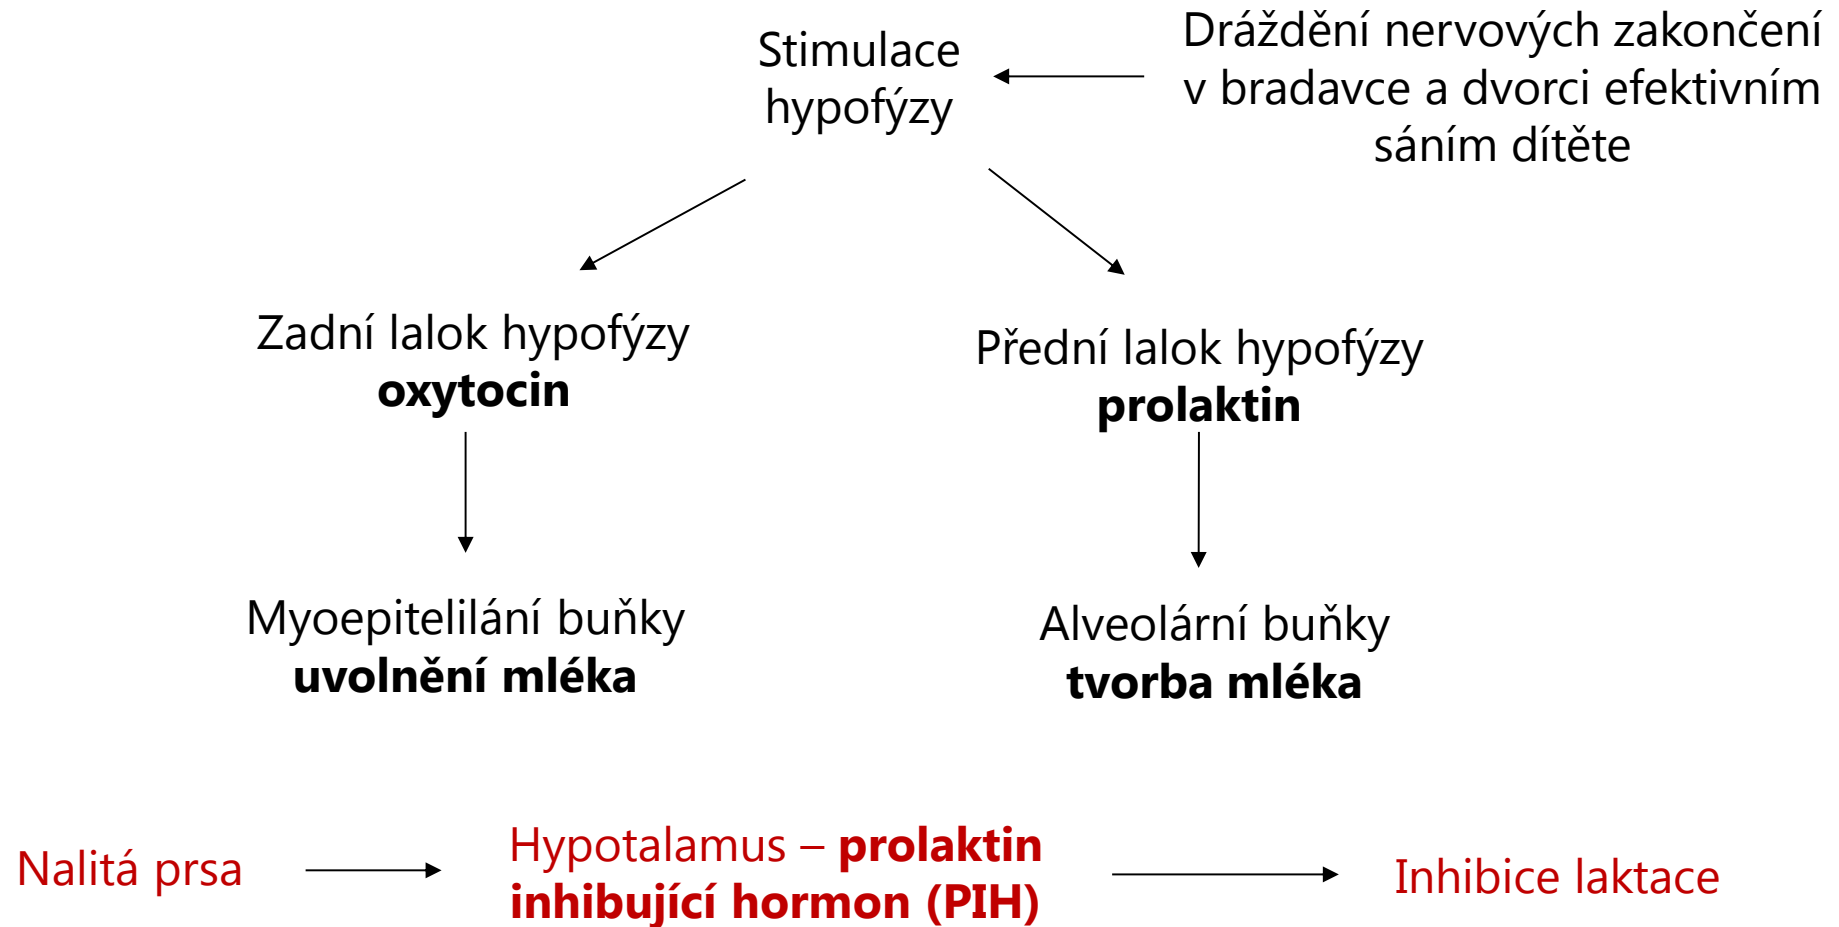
Stimulace hypofýzy

Dráždění nervových zakončení v bradavce a dvorci efektivním sáním dítěte

Zadní lalok hypofýzy
**oxytocin**

Přední lalok hypofýzy
**prolaktin**

Myoepitelilání buňky
**uvolnění mléka**

Alveolární buňky
**tvorba mléka**

Nalitá prsa

Hypotalamus – **prolaktin inhibující hormon (PIH)**

Inhibice laktace